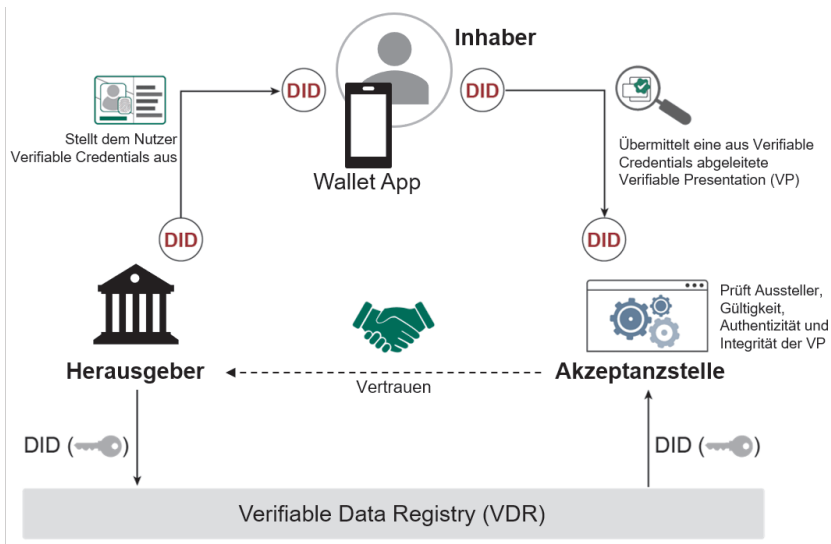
Inhaber

DID

DID

Stellt dem Nutzer Verifiable Credentials aus

Wallet App

Übermittelt eine aus Verifiable Credentials abgeleitete Verifiable Presentation (VP)

DID

DID

Prüft Aussteller, Gültigkeit, Authentizität und Integrität der VP

Herausgeber

Vertrauen

Akzeptanzstelle

DID ( )

DID ( )

Verifiable Data Registry (VDR)